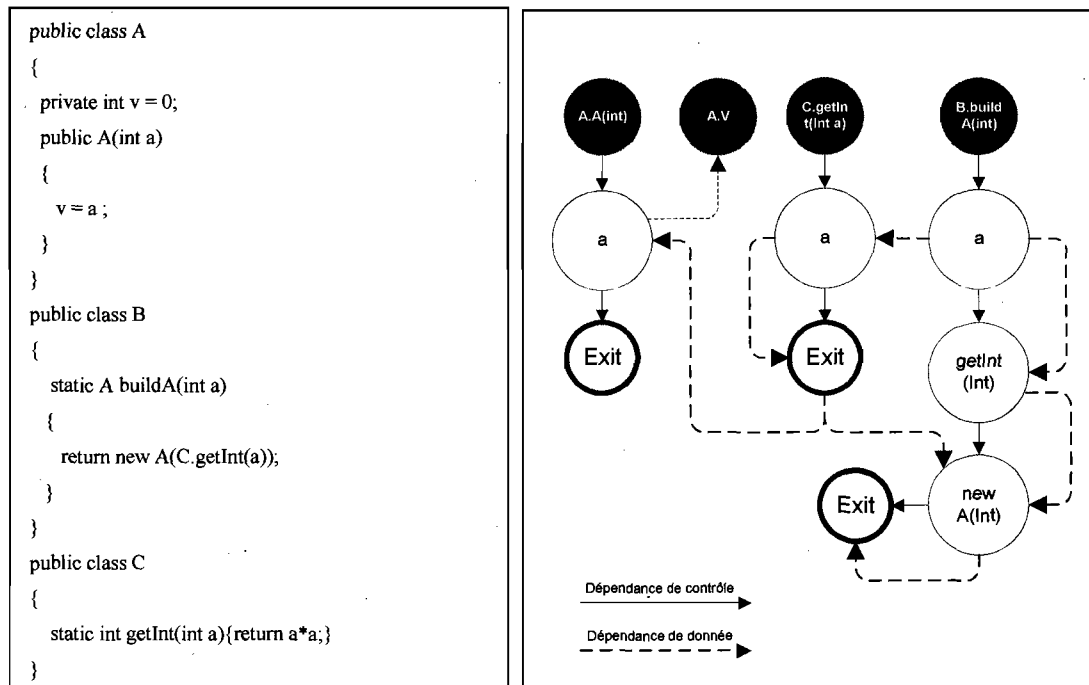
public class A
{
private int v = 0;
public A(int a)
{
v = a ;
}
}
public class B
{
static A buildA(int a)
{
return new A(C.getInt(a));
}
}
public class C
{
static int getInt(int a){return a*a;}
}

A.A(int)

A.V

C.getInt(Int a)

B.buildA(int)

a

a

a

Exit

Exit

getInt (Int)

Exit

new A(Int)

Dépendance de contrôle

Dépendance de donnée